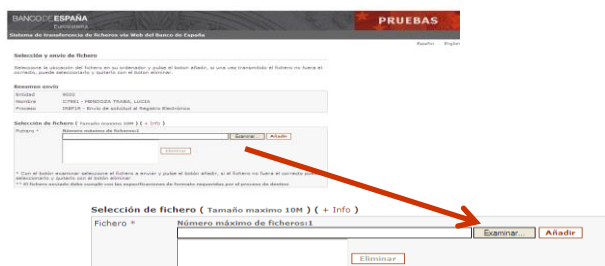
BANCODEESPAÑA
Eurosistema
PRUEBAS
Sistema de transferencia de ficheros vía Web del Banco de España

Español English

Selección y envío de fichero

Seleccione la ubicación del fichero en su ordenador y pulse el botón añadir, si una vez transmitido el fichero no fuera el correcto, puede seleccionarlo y quitarlo con el botón eliminar.

Resumen envío

| Entidad | 9000 |
|---|---|
| Nombre | C7801 - MENDOZA TRABA, LUCIA |
| Proceso | IRBFIX - Envío de solicitud al Registro Electrónico |

Selección de fichero ( Tamaño maximo 10M ) ( + Info )
Fichero * Número máximo de ficheros:1
Examinar... Añadir
Eliminar

* Con el botón examinar seleccione el fichero a enviar y pulse el botón añadir, si el fichero no fuera el correcto puede seleccionarlo y quitarlo con el botón eliminar
** El fichero enviado debe cumplir con las especificaciones de formato requeridas por el proceso de destino

Selección de fichero ( Tamaño maximo 10M ) ( + Info )
Fichero * Número máximo de ficheros:1
Examinar... Añadir
Eliminar